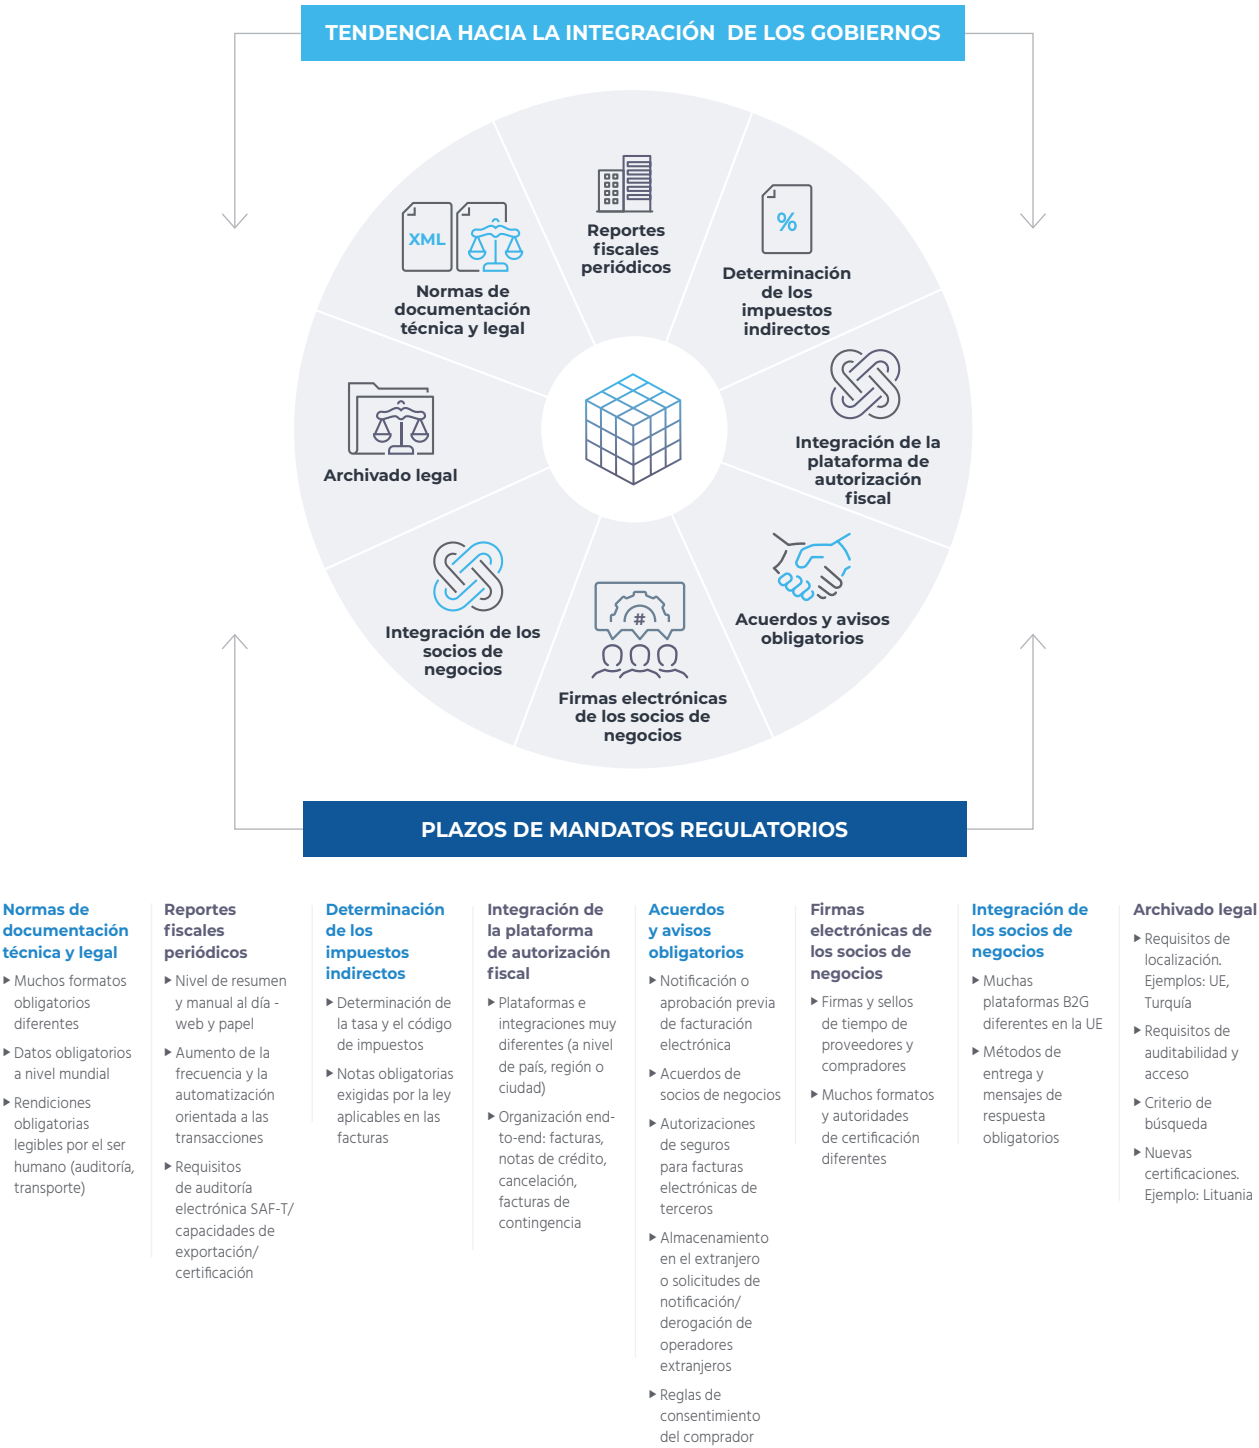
TENDENCIA HACIA LA INTEGRACIÓN DE LOS GOBIERNOS

XML

Normas de documentación técnica y legal

Reportes fiscales periódicos

%

Determinación de los impuestos indirectos

Integración de la plataforma de autorización fiscal

Acuerdos y avisos obligatorios

#

Firmas electrónicas de los socios de negocios

Integración de los socios de negocios

Archivado legal

PLAZOS DE MANDATOS REGULATORIOS

Normas de documentación técnica y legal
▸ Muchos formatos obligatorios diferentes
▸ Datos obligatorios a nivel mundial
▸ Rendiciones obligatorias legibles por el ser humano (auditoría, transporte)

Reportes fiscales periódicos
▸ Nivel de resumen y manual al día - web y papel
▸ Aumento de la frecuencia y la automatización orientada a las transacciones
▸ Requisitos de auditoría electrónica SAF-T/ capacidades de exportación/ certificación

Determinación de los impuestos indirectos
▸ Determinación de la tasa y el código de impuestos
▸ Notas obligatorias exigidas por la ley aplicables en las facturas

Integración de la plataforma de autorización fiscal
▸ Plataformas e integraciones muy diferentes (a nivel de país, región o ciudad)
▸ Organización end-to-end: facturas, notas de crédito, cancelación, facturas de contingencia

Acuerdos y avisos obligatorios
▸ Notificación o aprobación previa de facturación electrónica
▸ Acuerdos de socios de negocios
▸ Autorizaciones de seguros para facturas electrónicas de terceros
▸ Almacenamiento en el extranjero o solicitudes de notificación/ derogación de operadores extranjeros
▸ Reglas de consentimiento del comprador

Firmas electrónicas de los socios de negocios
▸ Firmas y sellos de tiempo de proveedores y compradores
▸ Muchos formatos y autoridades de certificación diferentes

Integración de los socios de negocios
▸ Muchas plataformas B2G diferentes en la UE
▸ Métodos de entrega y mensajes de respuesta obligatorios

Archivado legal
▸ Requisitos de localización. Ejemplos: UE, Turquía
▸ Requisitos de auditabilidad y acceso
▸ Criterio de búsqueda
▸ Nuevas certificaciones. Ejemplo: Lituania